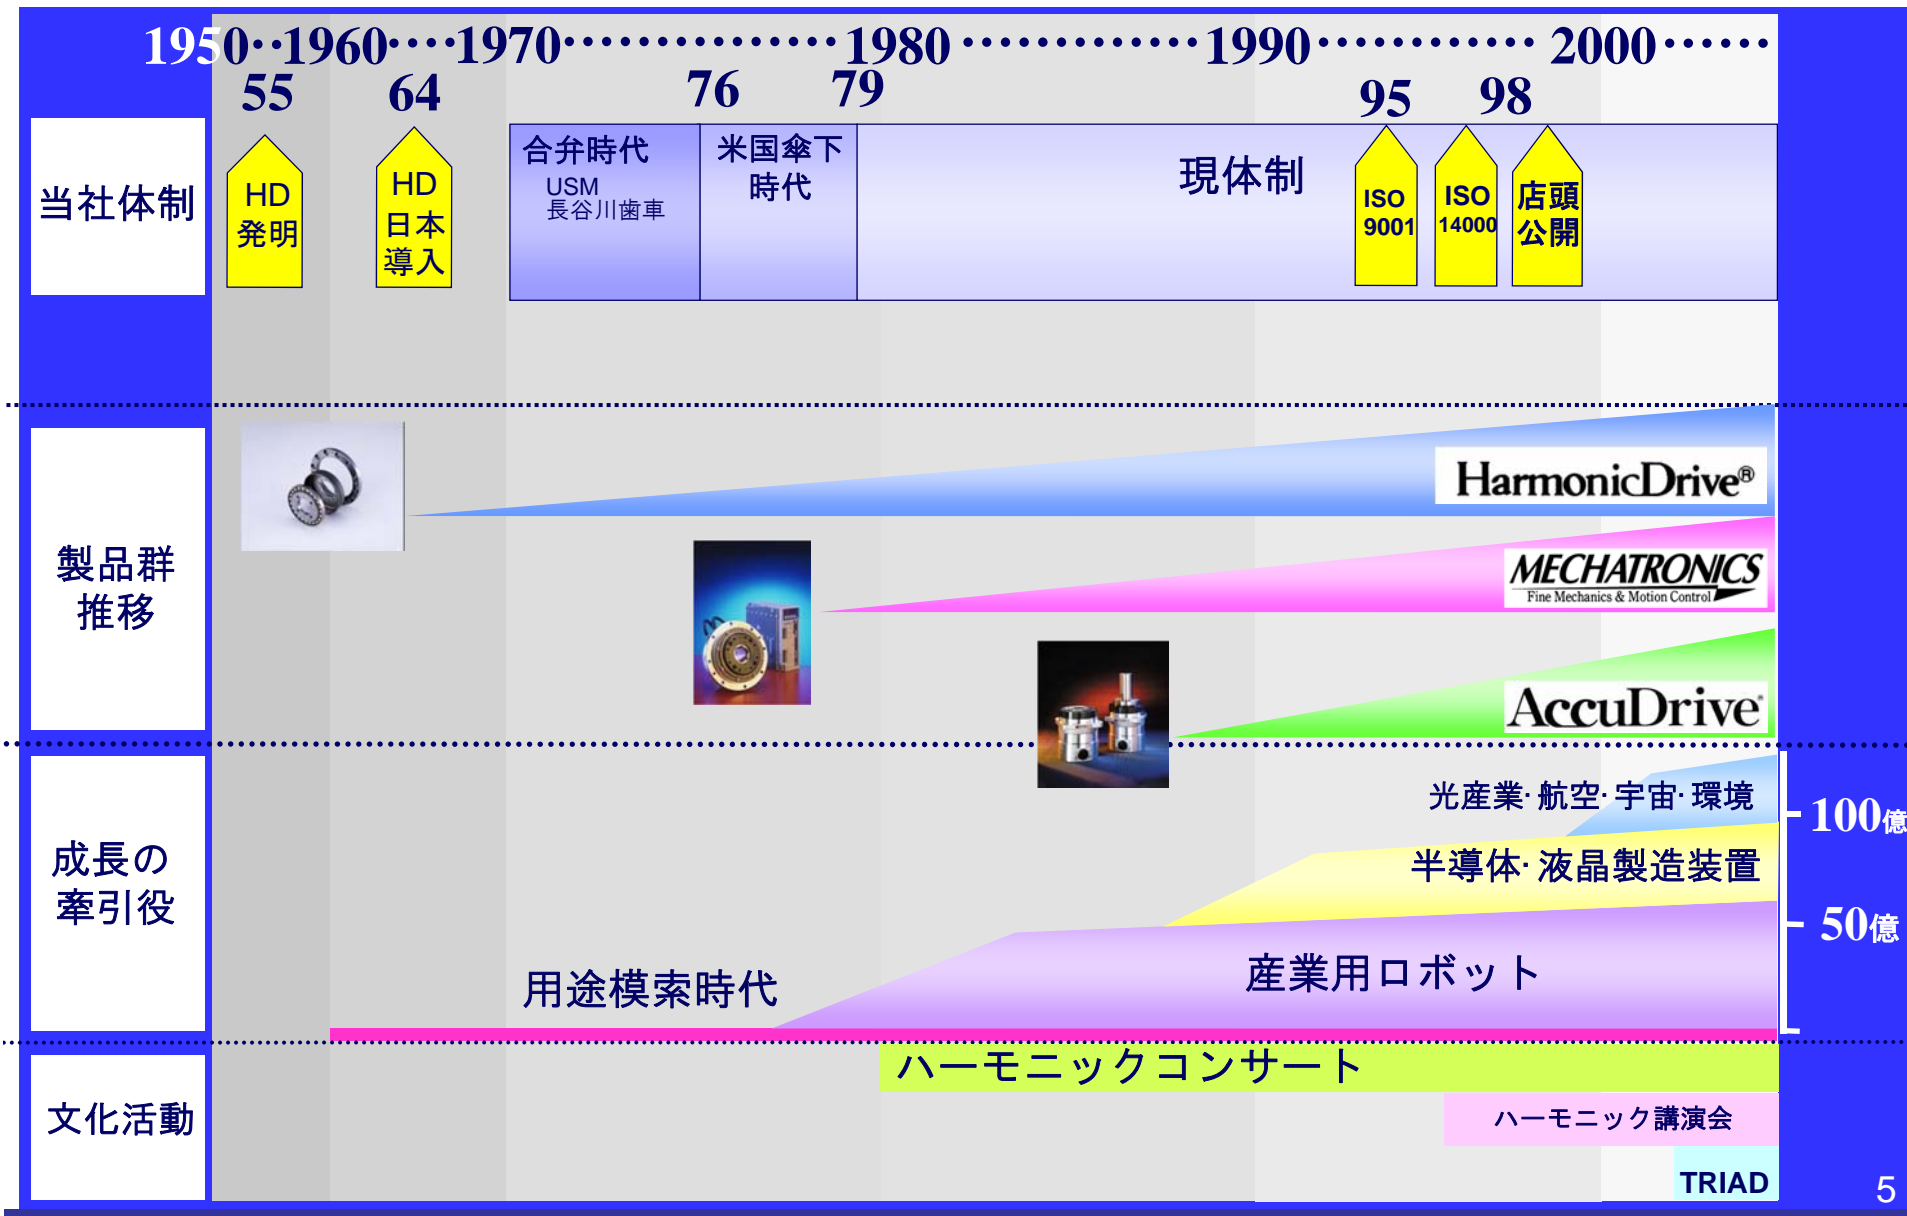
1950··1960···1970··············1980·············1990············2000······

55 64 76 79 95 98

当社体制

HD 発明

HD 日本 導入

合弁時代
USM
長谷川歯車

米国傘下時代

現体制

ISO 9001

ISO 14000

店頭公開

製品群推移

HarmonicDrive®

MECHATRONICS
Fine Mechanics & Motion Control

AccuDrive

成長の牽引役

光産業·航空·宇宙·環境

100億

半導体·液晶製造装置

50億

産業用ロボット

用途模索時代

文化活動

ハーモニックコンサート

ハーモニック講演会

TRIAD

5